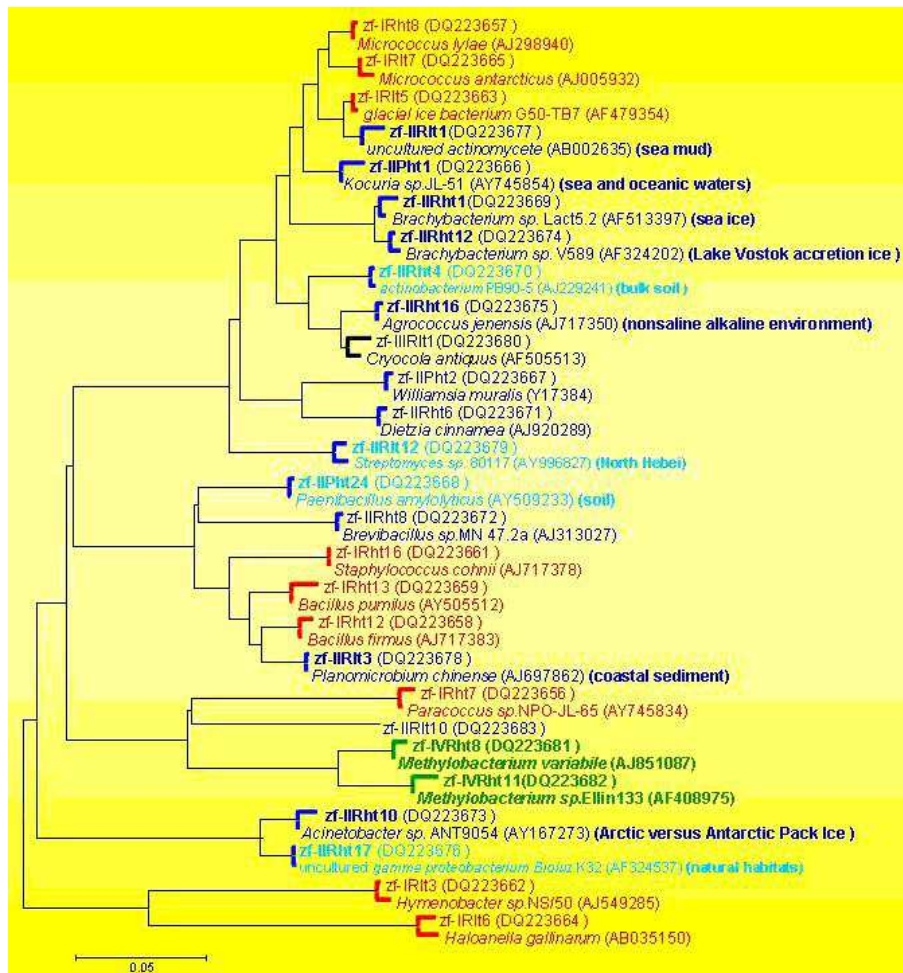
zf-IRht8 (DQ223657 )
Micrococcus lylae (AJ298940)
zf-IRlt7 (DQ223665 )
Micrococcus antarcticus (AJ005932)
zf-IRlt5 (DQ223663 )
glacial ice bacterium G50-TB7 (AF479354)
zf-IIRlt1 (DQ223677 )
uncultured actinomycete (AB002635) (sea mud)
zf-IIPht1 (DQ223666 )
Kocuria sp.JL-51 (AY745854) (sea and oceanic waters)
zf-IIRht1 (DQ223669 )
Brachybacterium sp. Lact5.2 (AF513397) (sea ice)
zf-IIRht12 (DQ223674 )
Brachybacterium sp. V589 (AF324202) (Lake Vostok accretion ice )
zf-IIRht4 (DQ223670 )
actinobacterium PB90-5 (AJ229241) (bulk soil)
zf-IIRht16 (DQ223675 )
Agrococcus jenensis (AJ717350) (nonsaline alkaline environment)
zf-IIIRlt1 (DQ223680 )
Cryocola antiquus (AF505513)
zf-IIPht2 (DQ223667 )
Williamsia muralis (Y17384)
zf-IIRht6 (DQ223671 )
Dietzia cinnamea (AJ920289)
zf-IIRlt12 (DQ223679 )
Streptomyces sp. 80117 (AY996827) (North Hebei)
zf-IIPht24 (DQ223668 )
Paenibacillus amylolyticus (AY509233) (soil)
zf-IIRht8 (DQ223672 )
Brevibacillus sp.MN 47.2a (AJ313027)
zf-IRht16 (DQ223661 )
Staphylococcus cohnii (AJ717378)
zf-IRht13 (DQ223659 )
Bacillus pumilus (AY505512)
zf-IRht12 (DQ223658 )
Bacillus firmus (AJ717383)
zf-IIRlt3 (DQ223678 )
Planomicrobium chinense (AJ697862) (coastal sediment)
zf-IRht7 (DQ223656 )
Paracoccus sp.NPO-JL-65 (AY745834)
zf-IIRlt10 (DQ223683 )
zf-IVRht8 (DQ223681 )
Methylobacterium variabile (AJ851087)
zf-IVRht11(DQ223682 )
Methylobacterium sp.Ellin133 (AF408975)
zf-IIRht10 (DQ223673 )
Acinetobacter sp. ANT9054 (AY167273) (Arctic versus Antarctic Pack Ice )
zf-IIRht17 (DQ223676 )
uncultured gamma proteobacterium Bioluz K32 (AF324537) (natural habitats)
zf-IRlt3 (DQ223662 )
Hymenobacter sp.NS/50 (AJ549285)
zf-IRlt6 (DQ223664 )
Haloanella gallinarum (AB035150)
0.05